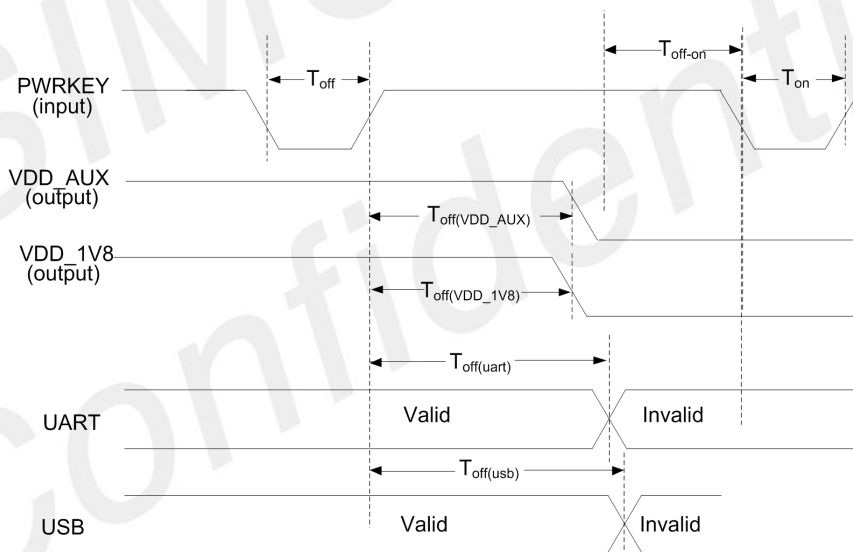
PWRKEY (input)

$T_{off}$

$T_{off-on}$

$T_{on}$

VDD_AUX (output)

$T_{off(VDD\_AUX)}$

VDD_1V8 (output)

$T_{off(VDD\_1V8)}$

$T_{off(uart)}$

UART

Valid

Invalid

$T_{off(usb)}$

USB

Valid

Invalid

SIMCom Confidential